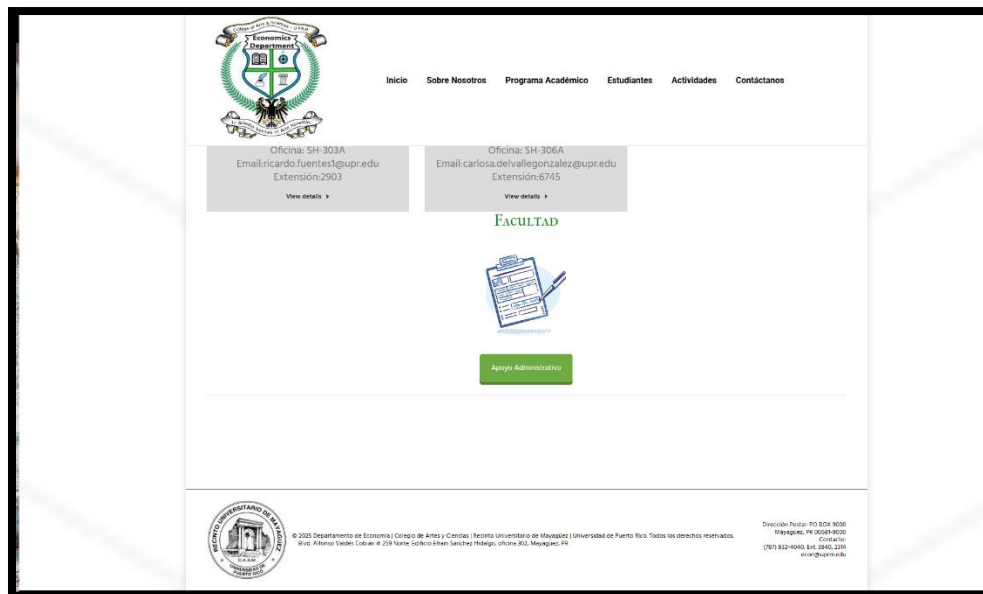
College of Arts & Sciences · UPRM
Economics Department
In Scientia Sapientia In Arte Humanitas

Inicio Sobre Nosotros Programa Académico Estudiantes Actividades Contáctanos

Oficina: SH-303A
Email:ricardo.fuentes1@upr.edu
Extensión:2903
View details ▸

Oficina: SH-306A
Email:carlosa.delvallegonzalez@upr.edu
Extensión:6745
View details ▸

Facultad

Apoyo Administrativo

RECINTO UNIVERSITARIO DE MAYAGÜEZ
UNIVERSIDAD DE PUERTO RICO

© 2025 Departamento de Economía | Colegio de Artes y Ciencias | Recinto Universitario de Mayagüez | Universidad de Puerto Rico. Todos los derechos reservados.
Blvd. Alfonso Valdés Cobian # 259 Norte. Edificio Efraín Sánchez Hidalgo, oficina 302, Mayagüez, PR

Dirección Postal: PO BOX 9000
Mayagüez, PR 00681-9000
Contacto:
(787) 832-4040, Ext. 3840, 2319
econ@uprm.edu